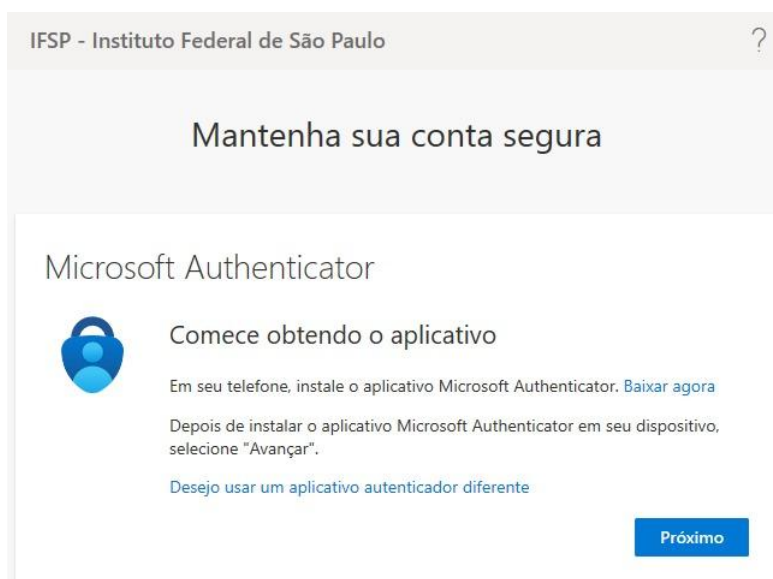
IFSP - Instituto Federal de São Paulo

?

Mantenha sua conta segura

Microsoft Authenticator

Comece obtendo o aplicativo

Em seu telefone, instale o aplicativo Microsoft Authenticator. Baixar agora

Depois de instalar o aplicativo Microsoft Authenticator em seu dispositivo, selecione "Avançar".

Desejo usar um aplicativo autenticador diferente

Próximo